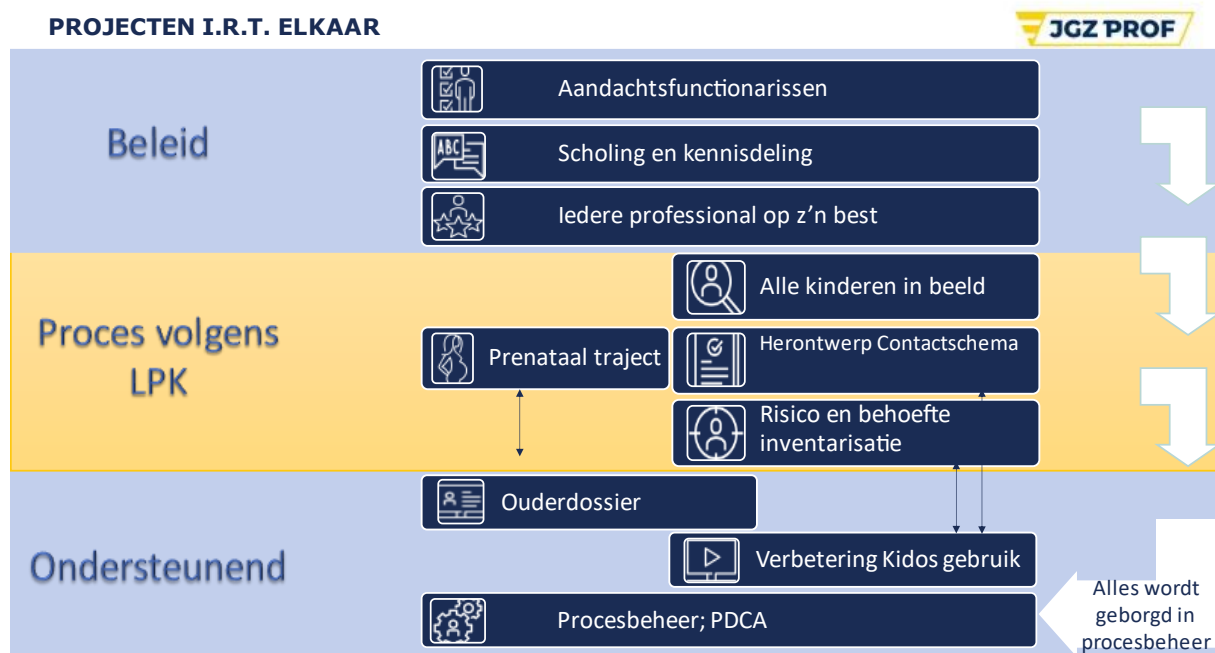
PROJECTEN I.R.T. ELKAAR

JGZ PROF

Beleid

Aandachtsfunctionarissen

ABC

Scholing en kennisdeling

Iedere professional op z'n best

Proces volgens LPK

Alle kinderen in beeld

Prenataal traject

Herontwerp Contactschema

Risico en behoefte inventarisatie

Ondersteunend

Ouderdossier

Verbetering Kidos gebruik

Procesbeheer; PDCA

Alles wordt geborgd in procesbeheer